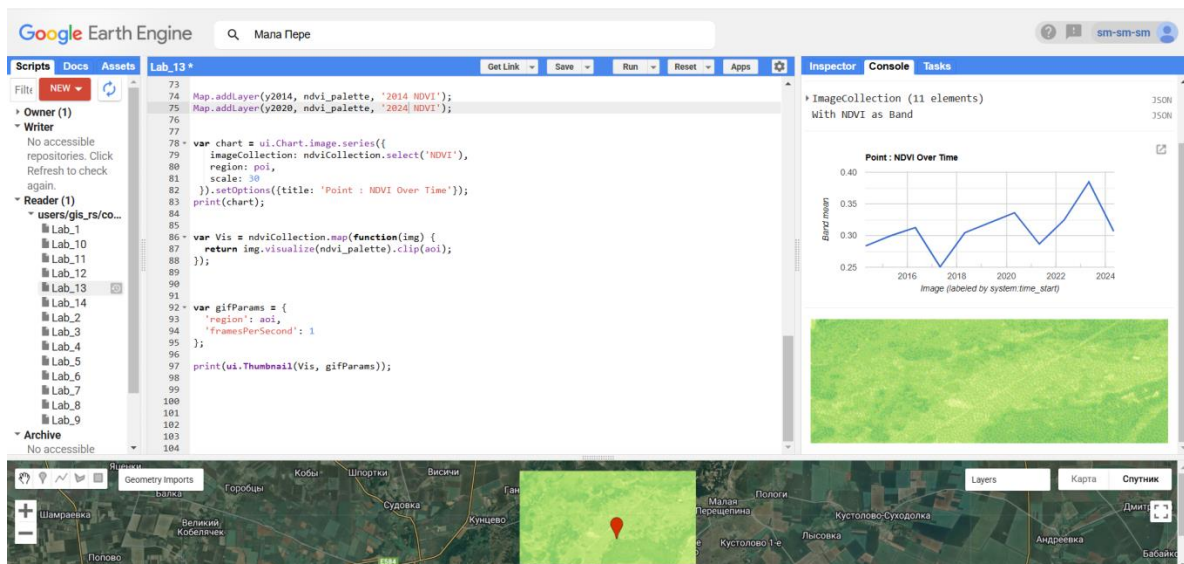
Google Earth Engine
Мала Пере
sm-sm-sm

Scripts Docs Assets
Filte NEW
Owner (1)
Writer
No accessible repositories. Click Refresh to check again.
Reader (1)
users/gis_rs/co...
Lab_1
Lab_10
Lab_11
Lab_12
Lab_13
Lab_14
Lab_2
Lab_3
Lab_4
Lab_5
Lab_6
Lab_7
Lab_8
Lab_9
Archive
No accessible

Lab_13 *
Get Link Save Run Reset Apps

73
74 Map.addLayer(y2014, ndvi_palette, '2014 NDVI');
75 Map.addLayer(y2020, ndvi_palette, '2024 NDVI');
76
77
78 var chart = ui.Chart.image.series({
79   imageCollection: ndviCollection.select('NDVI'),
80   region: poi,
81   scale: 30
82 }).setOptions({title: 'Point : NDVI Over Time'});
83 print(chart);
84
85
86 var Vis = ndviCollection.map(function(img) {
87   return img.visualize(ndvi_palette).clip(aoi);
88 });
89
90
91
92 var gifParams = {
93   'region': aoi,
94   'framesPerSecond': 1
95 };
96
97 print(ui.Thumbnail(Vis, gifParams));
98
99
100
101
102
103
104

Inspector Console Tasks
ImageCollection (11 elements) JSON
With NDVI as Band JSON

Point : NDVI Over Time
0.40
0.35
0.30
0.25
Band mean
2016 2018 2020 2022 2024
Image (labeled by system:time_start)

Geometry Imports
Layers
Карта Спутник
Ященки Кобы Шпортки Висичи Балка Горобцы Судовка Ган Малая Перещепина Пологи Шамраевка Великий Кобелячек Кунцево Кустолово-Суходолка Дмитр Кустолово 1-е Лысовка Андреевка Попово Бабайк